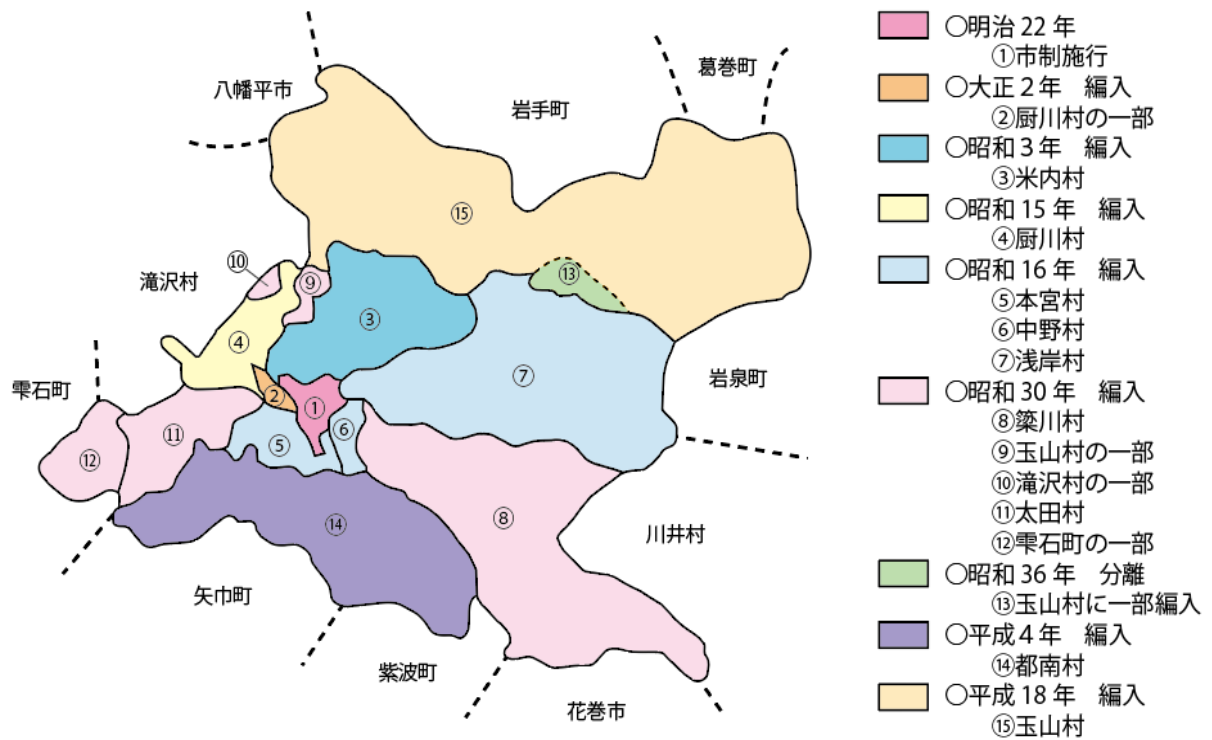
八幡平市

岩手町

葛巻町

⑮

⑩

⑨

⑬

滝沢村

③

④

⑦

岩泉町

雫石町

②

①

⑥

⑪

⑤

⑫

⑭

⑧

川井村

矢巾町

紫波町

花巻市

○明治 22 年
①市制施行
○大正 2 年　編入
②厨川村の一部
○昭和 3 年　編入
③米内村
○昭和 15 年　編入
④厨川村
○昭和 16 年　編入
⑤本宮村
⑥中野村
⑦浅岸村
○昭和 30 年　編入
⑧簗川村
⑨玉山村の一部
⑩滝沢村の一部
⑪太田村
⑫雫石町の一部
○昭和 36 年　分離
⑬玉山村に一部編入
○平成 4 年　編入
⑭都南村
○平成 18 年　編入
⑮玉山村